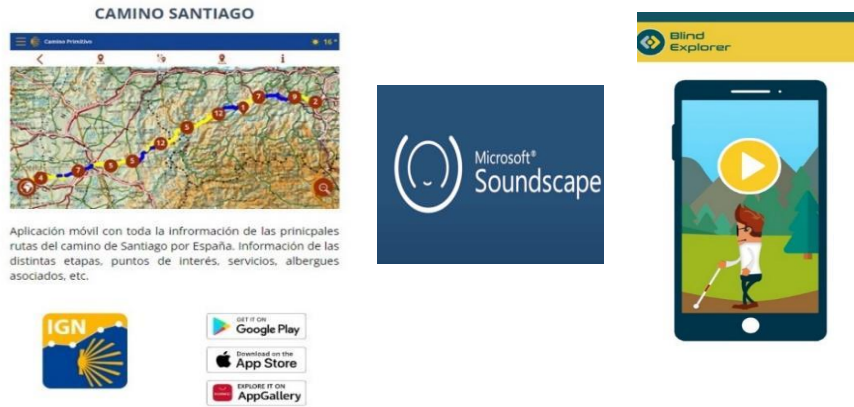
CAMINO SANTIAGO

Camino Primitivo

16°

4 7 5 5 12 5 12 8 7 9 2

Aplicación móvil con toda la información de las prinicpales rutas del camino de Santiago por España. Información de las distintas etapas, puntos de interés, servicios, albergues asociados, etc.

IGN

GET IT ON Google Play

Download on the App Store

EXPLORE IT ON AppGallery

Microsoft® Soundscape

Blind Explorer